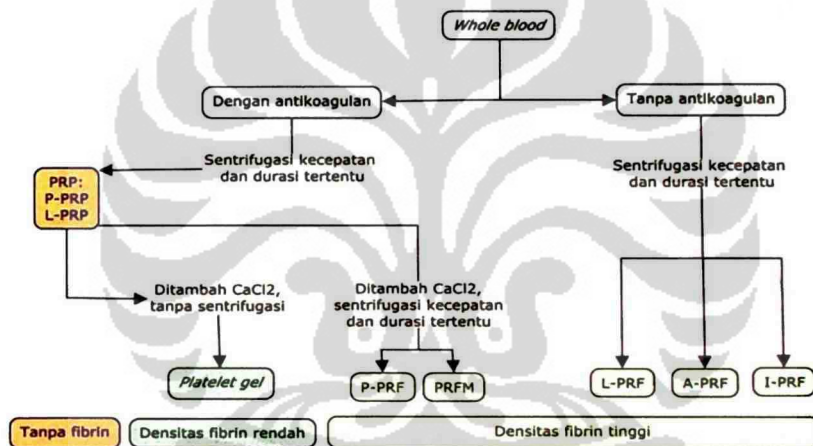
Whole blood

Dengan antikoagulan

Tanpa antikoagulan

Sentrifugasi kecepatan dan durasi tertentu

Sentrifugasi kecepatan dan durasi tertentu

PRP:
P-PRP
L-PRP

Ditambah CaCl2, tanpa sentrifugasi

Ditambah CaCl2, sentrifugasi kecepatan dan durasi tertentu

Platelet gel

P-PRF

PRFM

L-PRF

A-PRF

I-PRF

Tanpa fibrin

Densitas fibrin rendah

Densitas fibrin tinggi